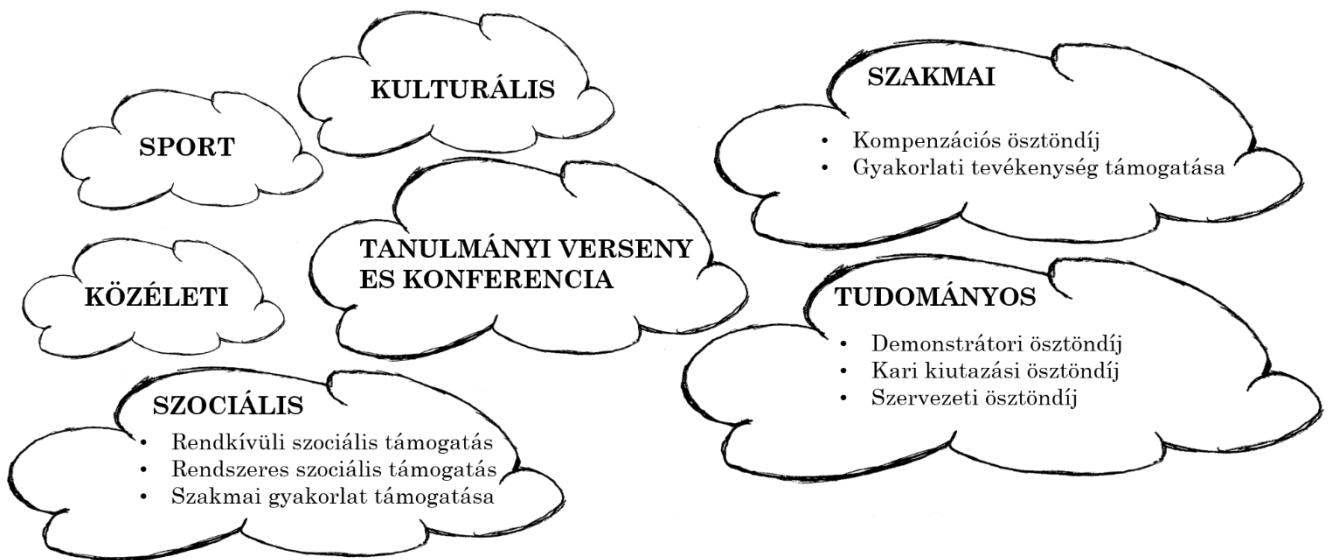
KULTURÁLIS

SPORT

SZAKMAI

- Kompenzációs ösztöndíj
- Gyakorlati tevékenység támogatása

TANULMÁNYI VERSENY ES KONFERENCIA

KÖZÉLETI

TUDOMÁNYOS

- Demonstrátori ösztöndíj
- Kari kiutazási ösztöndíj
- Szervezeti ösztöndíj

SZOCIÁLIS

- Rendkívüli szociális támogatás
- Rendszeres szociális támogatás
- Szakmai gyakorlat támogatása